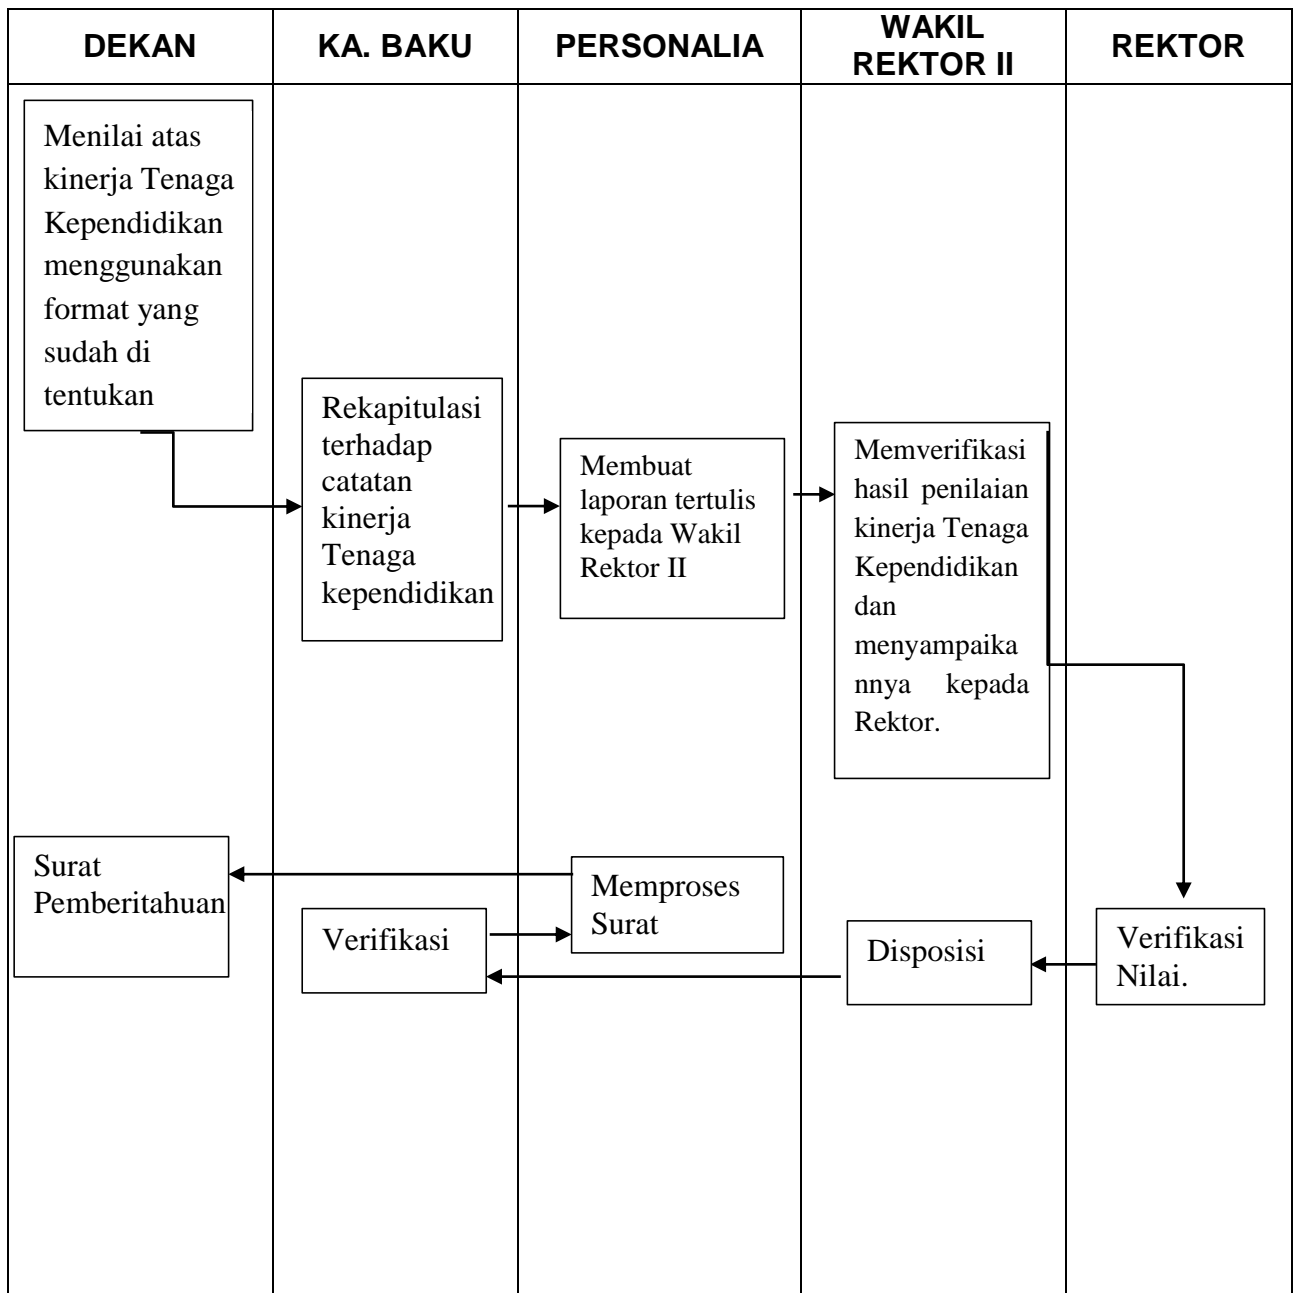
| DEKAN | KA. BAKU | PERSONALIA | WAKIL REKTOR II | REKTOR |
|---|---|---|---|---|

Menilai atas kinerja Tenaga Kependidikan menggunakan format yang sudah di tentukan

Rekapitulasi terhadap catatan kinerja Tenaga kependidikan

Membuat laporan tertulis kepada Wakil Rektor II

Memverifikasi hasil penilaian kinerja Tenaga Kependidikan dan menyampaikannya kepada Rektor.

Verifikasi Nilai.

Disposisi

Verifikasi

Memproses Surat

Surat Pemberitahuan